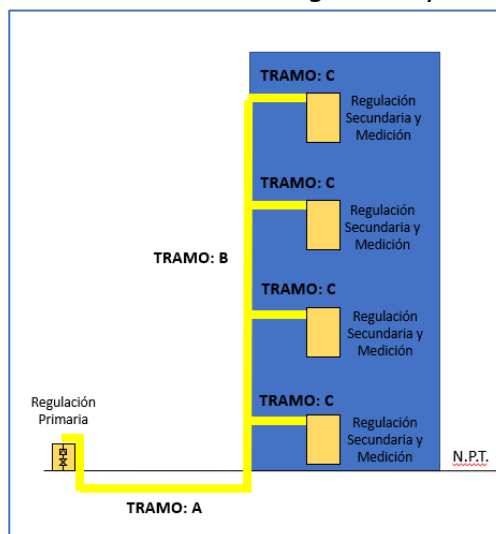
TRAMO: C

Regulación Secundaria y Medición

TRAMO: C

Regulación Secundaria y Medición

TRAMO: B

TRAMO: C

Regulación Secundaria y Medición

TRAMO: C

Regulación Secundaria y Medición

Regulación Primaria

N.P.T.

TRAMO: A